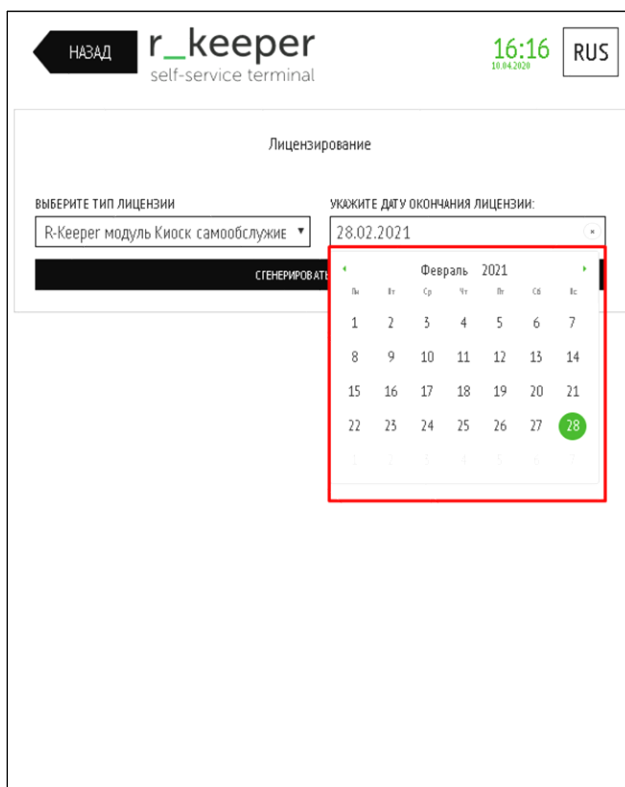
НАЗАД r_keeper
self-service terminal

16:16
10.04.2020

RUS

Лицензирование

ВЫБЕРИТЕ ТИП ЛИЦЕНЗИИ
R-Keeper модуль Киоск самообслужие ▼

УКАЖИТЕ ДАТУ ОКОНЧАНИЯ ЛИЦЕНЗИИ:
28.02.2021 ×

СГЕНЕРИРОВАТЬ

◂ Февраль 2021 ▸

| Пн | Вт | Ср | Чт | Пт | Сб | Вс |
|---|---|---|---|---|---|---|
| 1 | 2 | 3 | 4 | 5 | 6 | 7 |
| 8 | 9 | 10 | 11 | 12 | 13 | 14 |
| 15 | 16 | 17 | 18 | 19 | 20 | 21 |
| 22 | 23 | 24 | 25 | 26 | 27 | 28 |
| 1 | 2 | 3 | 4 | 5 | 6 | 7 |